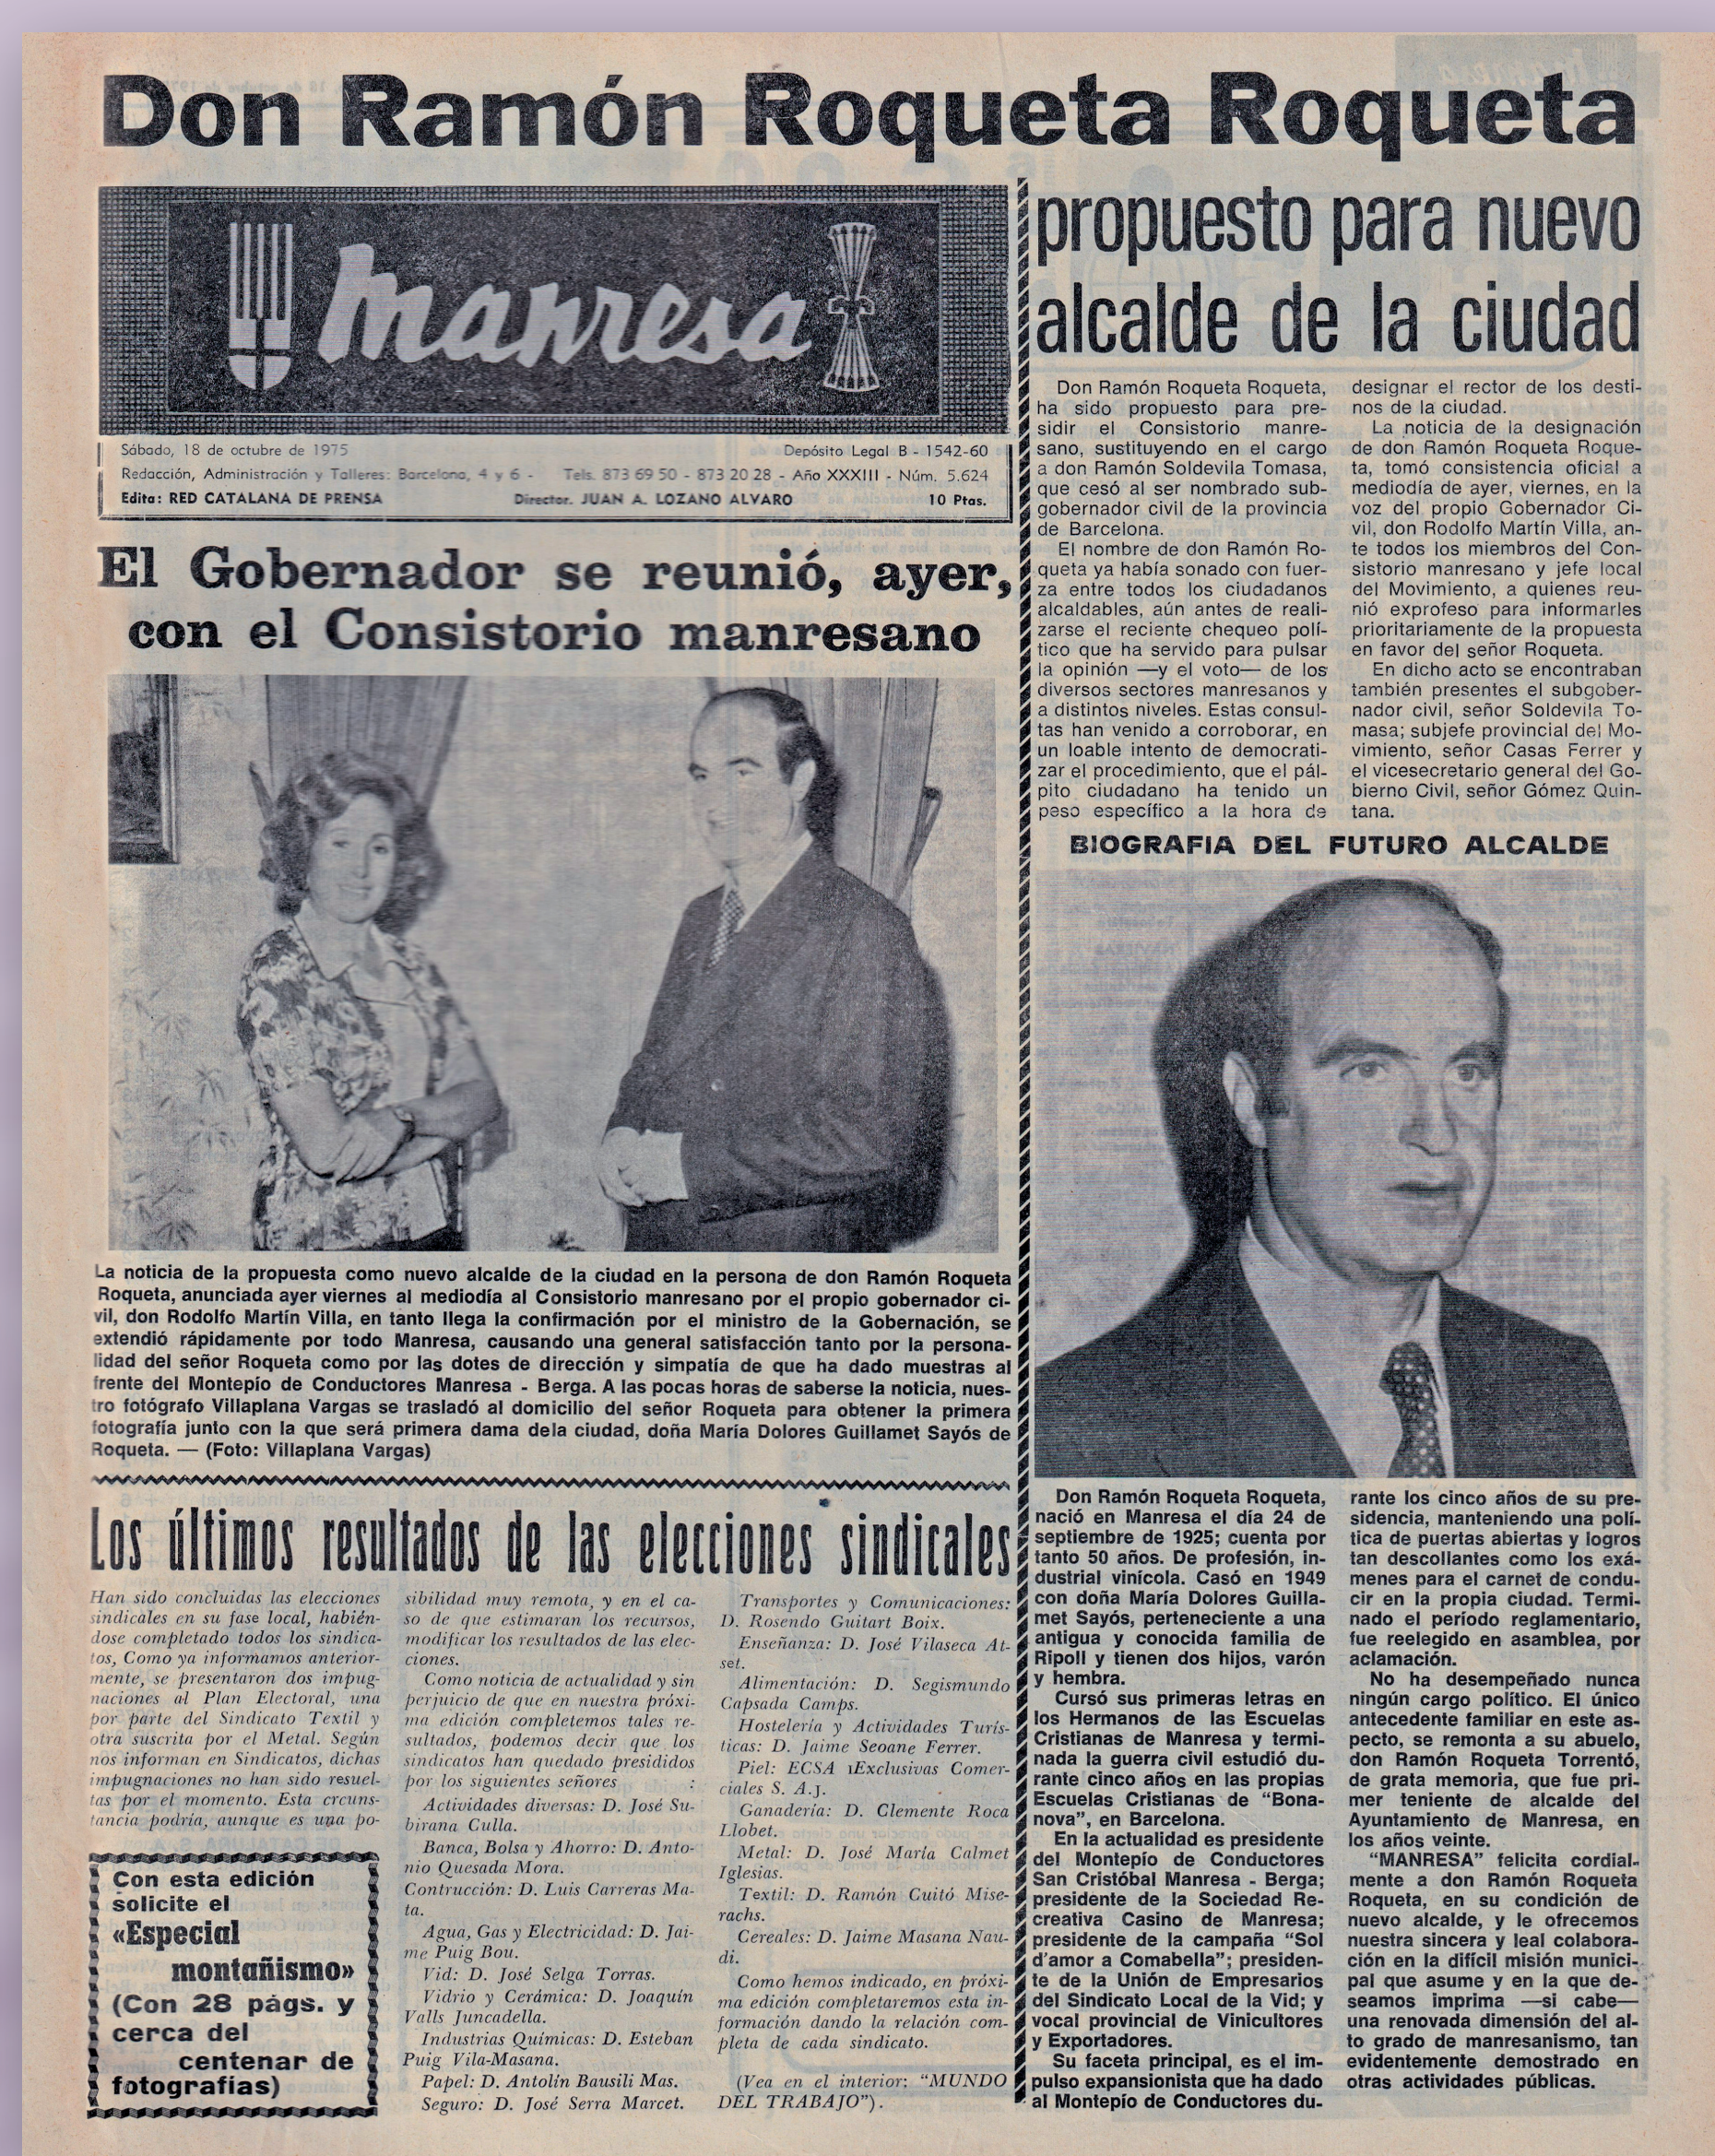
Don Ramón Roqueta Roqueta

manresa

Sábado, 18 de octubre de 1975
Depósito Legal B - 1542-60
Redacción, Administración y Talleres: Barcelona, 4 y 6 - Tels. 873 69 50 - 873 20 28 - Año XXXIII - Núm. 5.624
Edita: RED CATALANA DE PRENSA Director: JUAN A. LOZANO ALVARO 10 Ptas.

propuesto para nuevo alcalde de la ciudad

Don Ramón Roqueta Roqueta, ha sido propuesto para presidir el Consistorio manresano, sustituyendo en el cargo a don Ramón Soldevila Tomasa, que cesó al ser nombrado subgobernador civil de la provincia de Barcelona.

El nombre de don Ramón Roqueta ya había sonado con fuerza entre todos los ciudadanos alcaldables, aún antes de realizarse el reciente chequeo político que ha servido para pulsar la opinión —y el voto— de los diversos sectores manresanos y a distintos niveles. Estas consultas han venido a corroborar, en un loable intento de democratizar el procedimiento, que el pálpito ciudadano ha tenido un peso específico a la hora de designar el rector de los destinos de la ciudad.

La noticia de la designación de don Ramón Roqueta Roqueta, tomó consistencia oficial a mediodía de ayer, viernes, en la voz del propio Gobernador Civil, don Rodolfo Martín Villa, ante todos los miembros del Consistorio manresano y jefe local del Movimiento, a quienes reunió exprofeso para informarles prioritariamente de la propuesta en favor del señor Roqueta.

En dicho acto se encontraban también presentes el subgobernador civil, señor Soldevila Tomasa; subjefe provincial del Movimiento, señor Casas Ferrer y el vicesecretario general del Gobierno Civil, señor Gómez Quintana.

El Gobernador se reunió, ayer, con el Consistorio manresano

La noticia de la propuesta como nuevo alcalde de la ciudad en la persona de don Ramón Roqueta Roqueta, anunciada ayer viernes al mediodía al Consistorio manresano por el propio gobernador civil, don Rodolfo Martín Villa, en tanto llega la confirmación por el ministro de la Gobernación, se extendió rápidamente por todo Manresa, causando una general satisfacción tanto por la personalidad del señor Roqueta como por las dotes de dirección y simpatía de que ha dado muestras al frente del Montepío de Conductores Manresa - Berga. A las pocas horas de saberse la noticia, nuestro fotógrafo Villaplana Vargas se trasladó al domicilio del señor Roqueta para obtener la primera fotografía junto con la que será primera dama dela ciudad, doña María Dolores Guillamet Sayós de Roqueta. — (Foto: Villaplana Vargas)

BIOGRAFIA DEL FUTURO ALCALDE

Don Ramón Roqueta Roqueta, nació en Manresa el día 24 de septiembre de 1925; cuenta por tanto 50 años. De profesión, industrial vinícola. Casó en 1949 con doña María Dolores Guillamet Sayós, perteneciente a una antigua y conocida familia de Ripoll y tienen dos hijos, varón y hembra.

Cursó sus primeras letras en los Hermanos de las Escuelas Cristianas de Manresa y terminada la guerra civil estudió durante cinco años en las propias Escuelas Cristianas de "Bonanova", en Barcelona.

En la actualidad es presidente del Montepío de Conductores San Cristóbal Manresa - Berga; presidente de la Sociedad Recreativa Casino de Manresa; presidente de la campaña "Sol d'amor a Comabella"; presidente de la Unión de Empresarios del Sindicato Local de la Vid; y vocal provincial de Vinicultores y Exportadores.

Su faceta principal, es el impulso expansionista que ha dado al Montepío de Conductores durante los cinco años de su presidencia, manteniendo una política de puertas abiertas y logros tan descollantes como los exámenes para el carnet de conducir en la propia ciudad. Terminado el período reglamentario, fue reelegido en asamblea, por aclamación.

No ha desempeñado nunca ningún cargo político. El único antecedente familiar en este aspecto, se remonta a su abuelo, don Ramón Roqueta Torrentó, de grata memoria, que fue primer teniente de alcalde del Ayuntamiento de Manresa, en los años veinte.

"MANRESA" felicita cordialmente a don Ramón Roqueta Roqueta, en su condición de nuevo alcalde, y le ofrecemos nuestra sincera y leal colaboración en la difícil misión municipal que asume y en la que deseamos imprima —si cabe— una renovada dimensión del alto grado de manresanismo, tan evidentemente demostrado en otras actividades públicas.

Los últimos resultados de las elecciones sindicales

Han sido concluidas las elecciones sindicales en su fase local, habiéndose completado todos los sindicatos, Como ya informamos anteriormente, se presentaron dos impugnaciones al Plan Electoral, una por parte del Sindicato Textil y otra suscrita por el Metal. Según nos informan en Sindicatos, dichas impugnaciones no han sido resueltas por el momento. Esta circunstancia podría, aunque es una posibilidad muy remota, y en el caso de que estimaran los recursos, modificar los resultados de las elecciones.

Como noticia de actualidad y sin perjuicio de que en nuestra próxima edición completemos tales resultados, podemos decir que los sindicatos han quedado presididos por los siguientes señores :

Actividades diversas: D. José Subirana Culla.
Banca, Bolsa y Ahorro: D. Antonio Quesada Mora.
Contrucción: D. Luis Carreras Mata.
Agua, Gas y Electricidad: D. Jaime Puig Bou.
Vid: D. José Selga Torras.
Vidrio y Cerámica: D. Joaquín Valls Juncadella.
Industrias Químicas: D. Esteban Puig Vila-Masana.
Papel: D. Antolín Bausili Mas.
Seguro: D. José Serra Marcet.
Transportes y Comunicaciones: D. Rosendo Guitart Boix.
Enseñanza: D. José Vilaseca Atset.
Alimentación: D. Segismundo Capsada Camps.
Hostelería y Actividades Turísticas: D. Jaime Seoane Ferrer.
Piel: ECSA (Exclusivas Comerciales S. A.).
Ganadería: D. Clemente Roca Llobet.
Metal: D. José María Calmet Iglesias.
Textil: D. Ramón Cuitó Miserachs.
Cereales: D. Jaime Masana Naudi.

Como hemos indicado, en próxima edición completaremos esta información dando la relación completa de cada sindicato.

(Vea en el interior: "MUNDO DEL TRABAJO").

Con esta edición solicite el «Especial montañismo» (Con 28 págs. y cerca del centenar de fotografías)